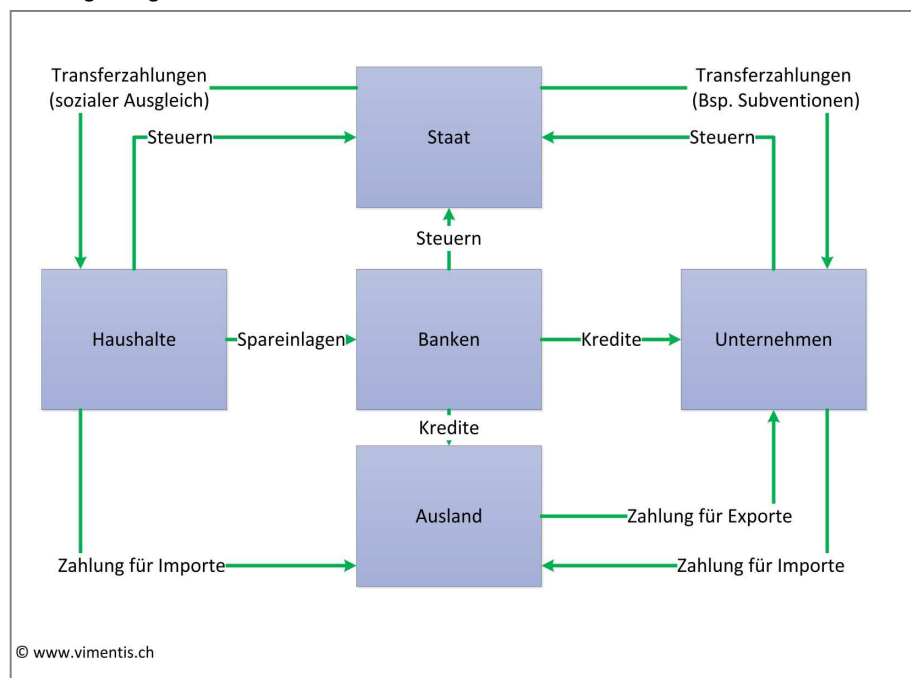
Transferzahlungen (sozialer Ausgleich)

Staat

Transferzahlungen (Bsp. Subventionen)

Steuern

Steuern

Steuern

Haushalte

Spareinlagen

Banken

Kredite

Unternehmen

Kredite

Ausland

Zahlung für Exporte

Zahlung für Importe

Zahlung für Importe

© www.vimentis.ch